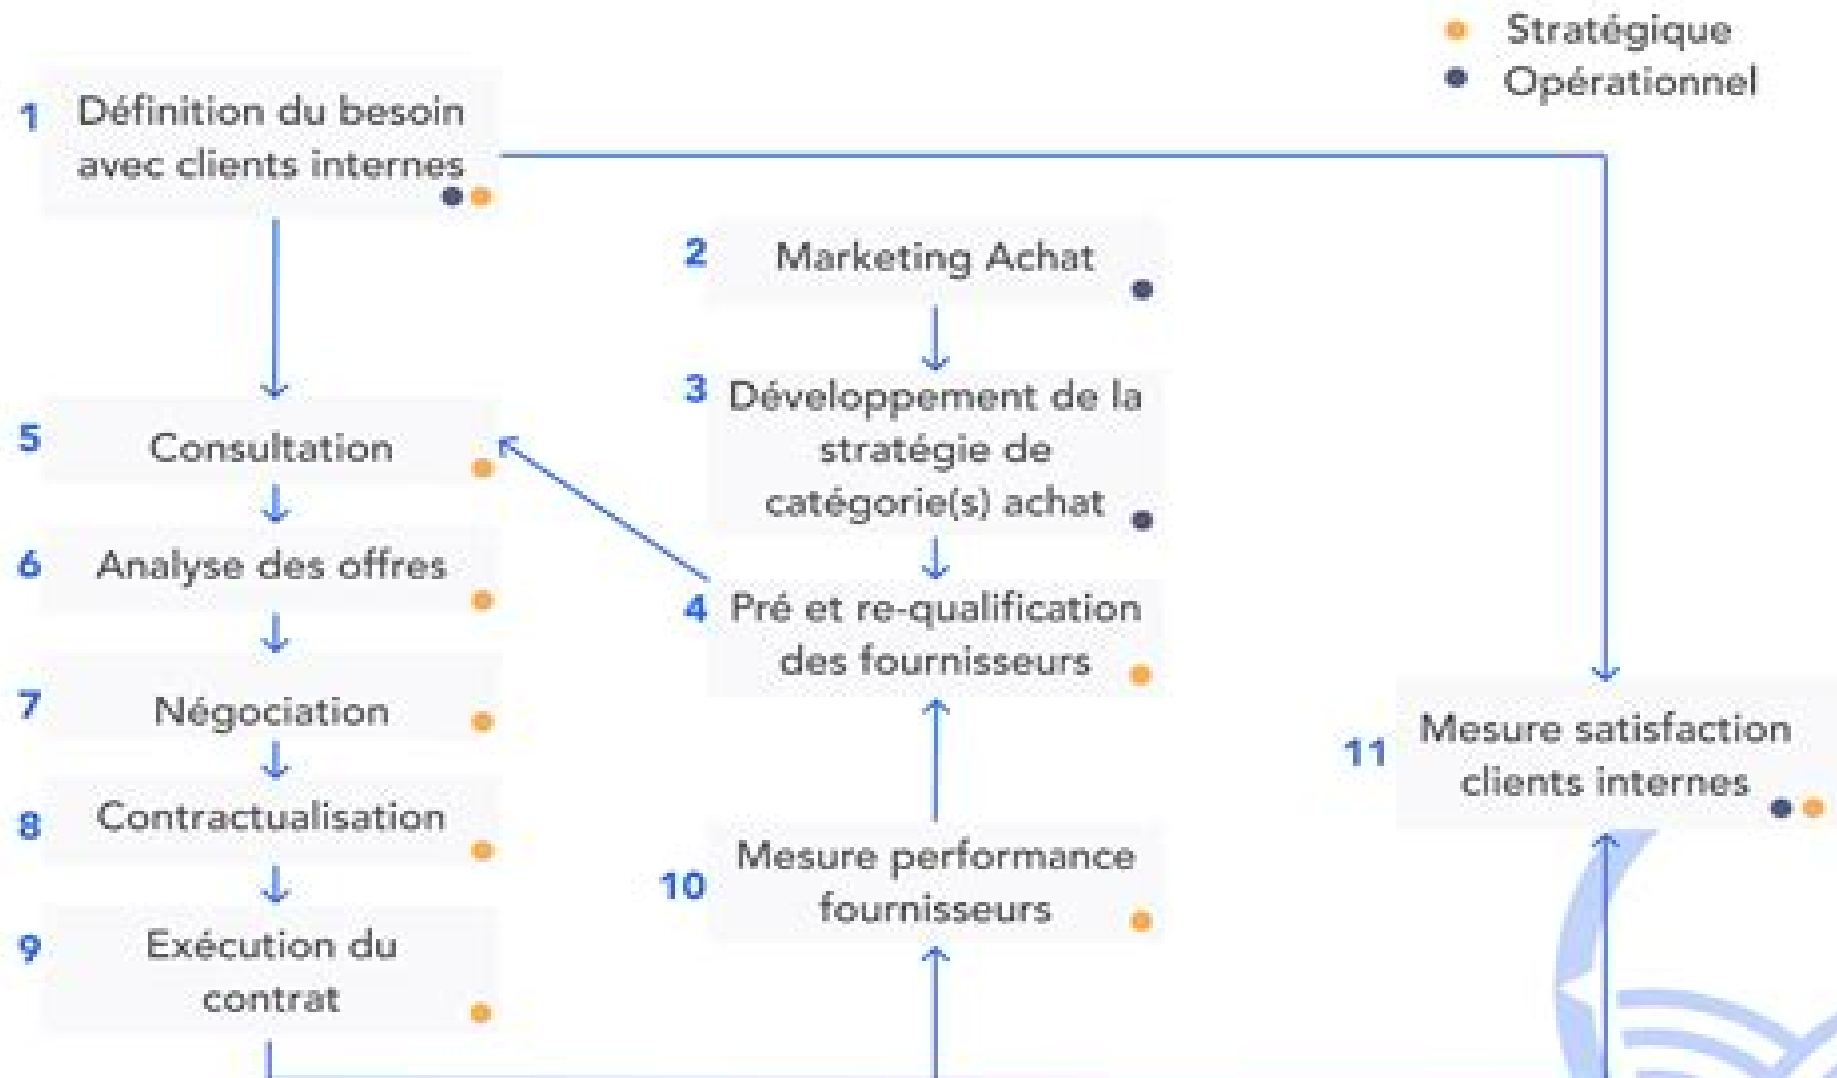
Stratégique
Opérationnel

1 Définition du besoin avec clients internes

2 Marketing Achat

3 Développement de la stratégie de catégorie(s) achat

4 Pré et re-qualification des fournisseurs

5 Consultation

6 Analyse des offres

7 Négociation

8 Contractualisation

9 Exécution du contrat

10 Mesure performance fournisseurs

11 Mesure satisfaction clients internes